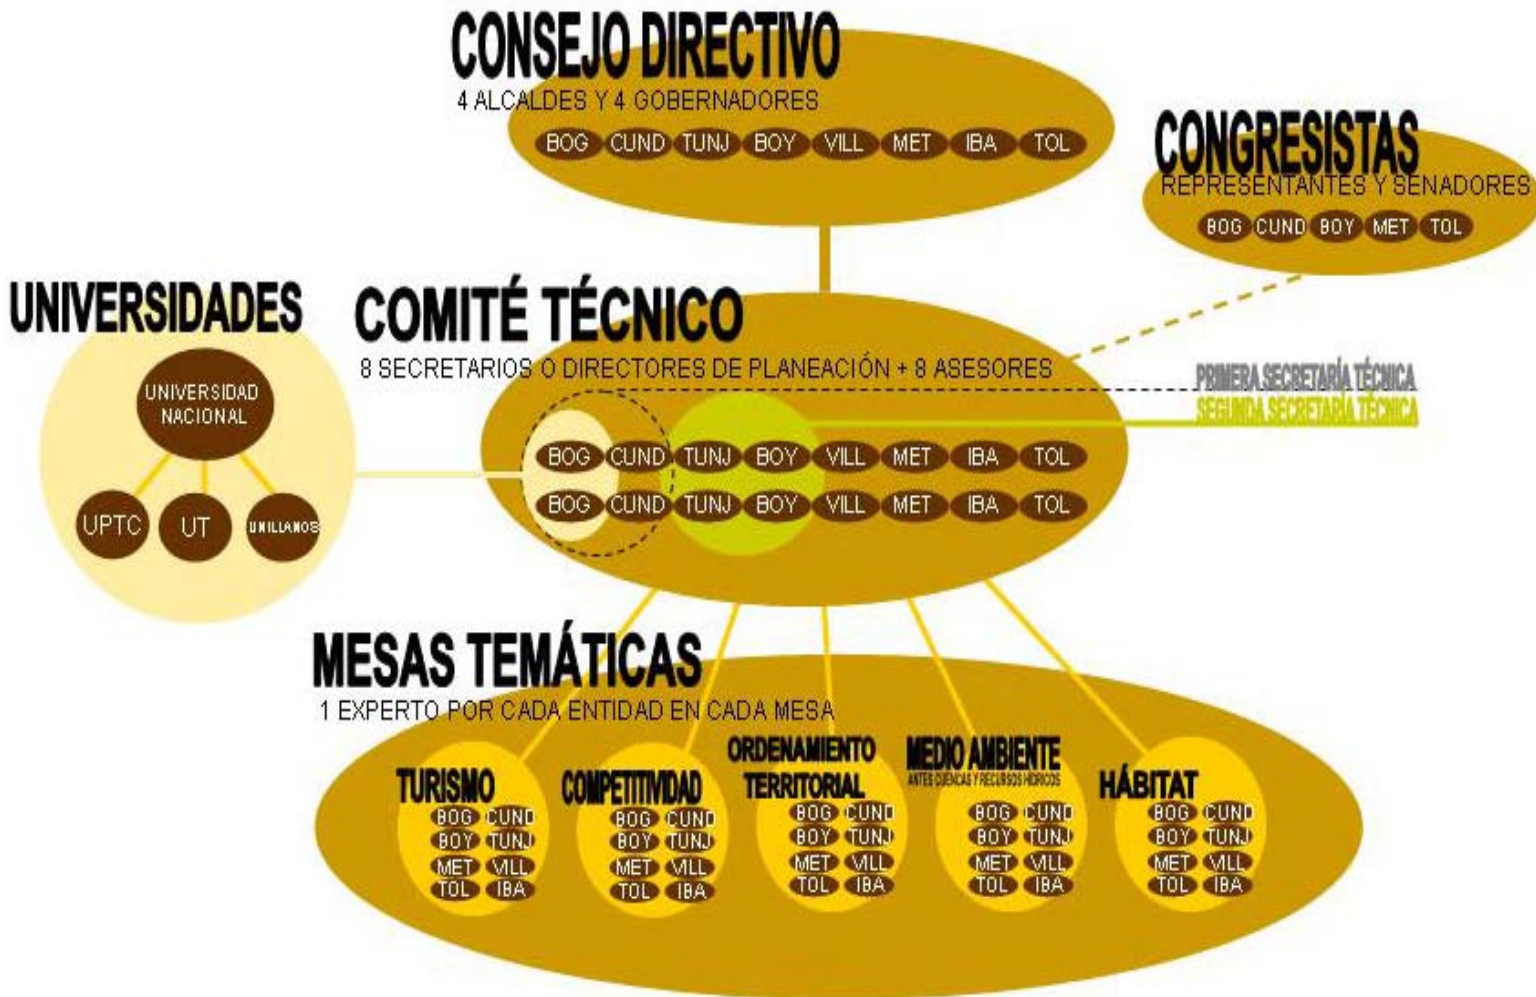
CONSEJO DIRECTIVO
4 ALCALDES Y 4 GOBERNADORES
BOG CUND TUNJ BOY VILL MET IBA TOL

CONGRESISTAS
REPRESENTANTES Y SENADORES
BOG CUND BOY MET TOL

UNIVERSIDADES
UNIVERSIDAD NACIONAL
UPTC UT UNILLANOS

COMITÉ TÉCNICO
8 SECRETARIOS O DIRECTORES DE PLANEACIÓN + 8 ASESORES
PRIMERA SECRETARÍA TÉCNICA
SEGUNDA SECRETARÍA TÉCNICA
BOG CUND TUNJ BOY VILL MET IBA TOL
BOG CUND TUNJ BOY VILL MET IBA TOL

MESAS TEMÁTICAS
1 EXPERTO POR CADA ENTIDAD EN CADA MESA

TURISMO
BOG CUND BOY TUNJ MET VILL TOL IBA

COMPETITIVIDAD
BOG CUND BOY TUNJ MET VILL TOL IBA

ORDENAMIENTO TERRITORIAL
BOG CUND BOY TUNJ MET VILL TOL IBA

MEDIO AMBIENTE
ANTES CUENCAS Y RECURSOS HÍDRICOS
BOG CUND BOY TUNJ MET VILL TOL IBA

HÁBITAT
BOG CUND BOY TUNJ MET VILL TOL IBA